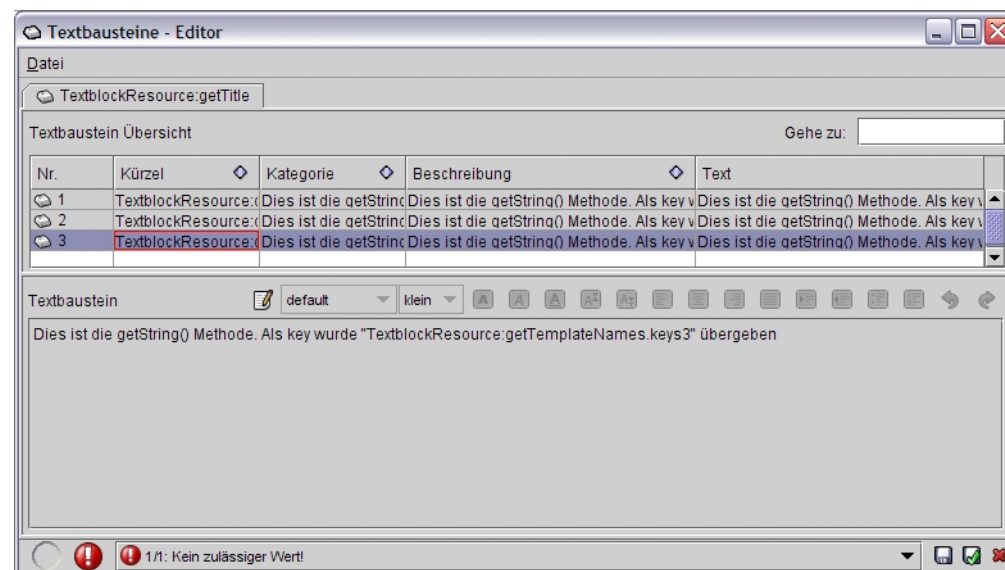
Textbausteine - Editor

Datei

TextblockResource:getTitle

Textbaustein Übersicht

Gehe zu:

| Nr. | Kürzel | Kategorie | Beschreibung | Text |
|---|---|---|---|---|
| 1 | TextblockResource:( | Dies ist die getStrinc | Dies ist die getString() Methode. Als key v | Dies ist die getString() Methode. Als key v |
| 2 | TextblockResource:( | Dies ist die getStrinc | Dies ist die getString() Methode. Als key v | Dies ist die getString() Methode. Als key v |
| 3 | TextblockResource:( | Dies ist die getStrinc | Dies ist die getString() Methode. Als key v | Dies ist die getString() Methode. Als key v |

Textbaustein

default

klein

Dies ist die getString() Methode. Als key wurde "TextblockResource:getTemplateNames.keys3" übergeben

1/1: Kein zulässiger Wert!